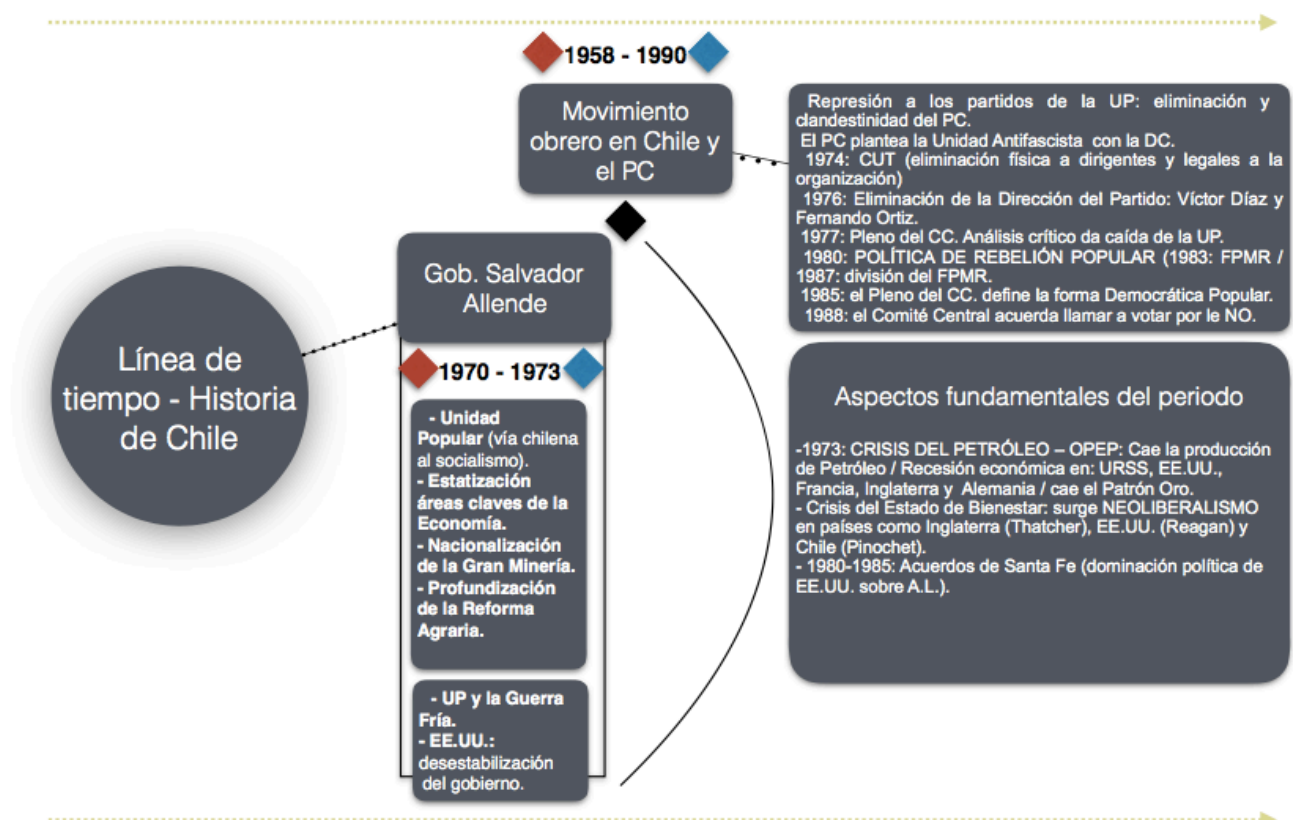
1958 - 1990

Movimiento obrero en Chile y el PC

Represión a los partidos de la UP: eliminación y clandestinidad del PC.
El PC plantea la Unidad Antifascista con la DC.
1974: CUT (eliminación física a dirigentes y legales a la organización)
1976: Eliminación de la Dirección del Partido: Víctor Díaz y Fernando Ortiz.
1977: Pleno del CC. Análisis crítico da caída de la UP.
1980: POLÍTICA DE REBELIÓN POPULAR (1983: FPMR / 1987: división del FPMR.
1985: el Pleno del CC. define la forma Democrática Popular.
1988: el Comité Central acuerda llamar a votar por le NO.

Gob. Salvador Allende

Línea de tiempo - Historia de Chile

1970 - 1973

- Unidad Popular (vía chilena al socialismo).
- Estatización áreas claves de la Economía.
- Nacionalización de la Gran Minería.
- Profundización de la Reforma Agraria.

- UP y la Guerra Fría.
- EE.UU.: desestabilización del gobierno.

Aspectos fundamentales del periodo

-1973: CRISIS DEL PETRÓLEO – OPEP: Cae la producción de Petróleo / Recesión económica en: URSS, EE.UU., Francia, Inglaterra y Alemania / cae el Patrón Oro.
- Crisis del Estado de Bienestar: surge NEOLIBERALISMO en países como Inglaterra (Thatcher), EE.UU. (Reagan) y Chile (Pinochet).
- 1980-1985: Acuerdos de Santa Fe (dominación política de EE.UU. sobre A.L.).